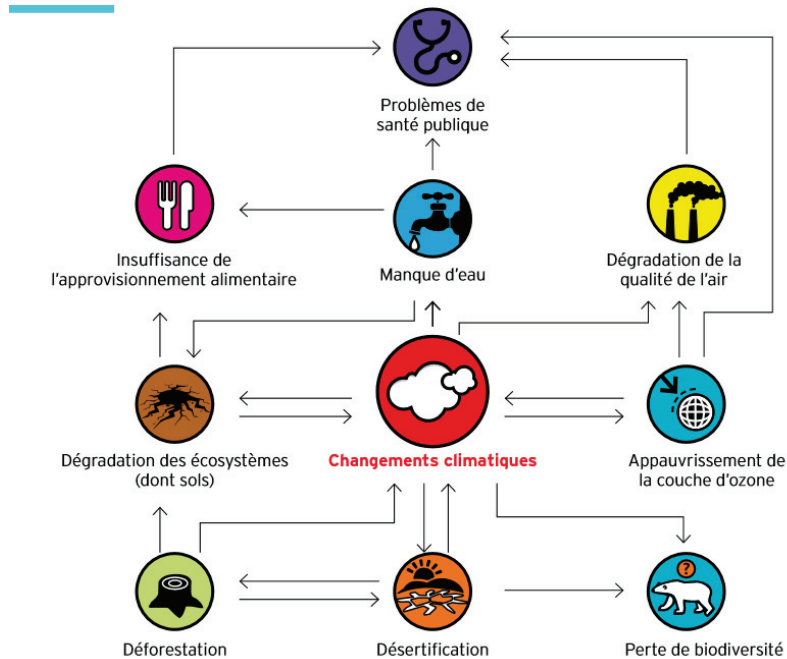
Problèmes de santé publique

Insuffisance de l'approvisionnement alimentaire

Manque d'eau

Dégradation de la qualité de l'air

Dégradation des écosystèmes (dont sols)

Changements climatiques

Appauvrissement de la couche d'ozone

Déforestation

Désertification

Perte de biodiversité